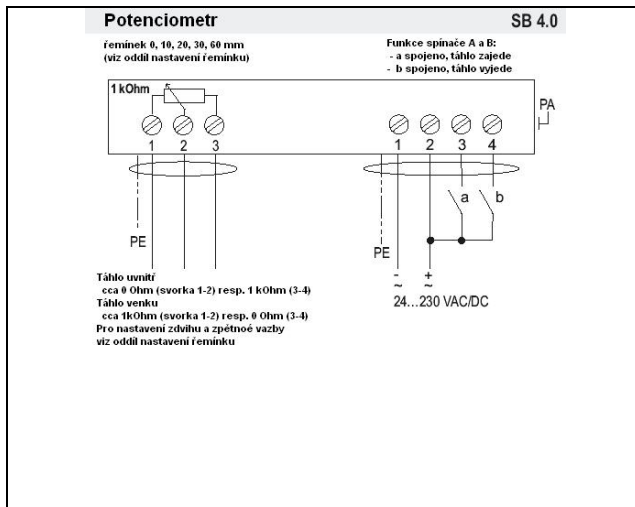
Potenciometr

SB 4.0

řemínek 0, 10, 20, 30, 60 mm
(viz oddíl nastavení řemínku)

Funkce spínače A a B:
- a spojeno, táhlo zajede
- b spojeno, táhlo vyjede

1 kOhm

1 2 3

1 2 3 4

PA

a b

PE

PE

- +
~ ~
24...230 VAC/DC

Táhlo uvnitř
cca 0 Ohm (svorka 1-2) resp. 1 kOhm (3-4)
Táhlo venku
cca 1kOhm (svorka 1-2) resp. 0 Ohm (3-4)
Pro nastavení zdvihu a zpětnoé vazby
viz oddíl nastavení řemínku